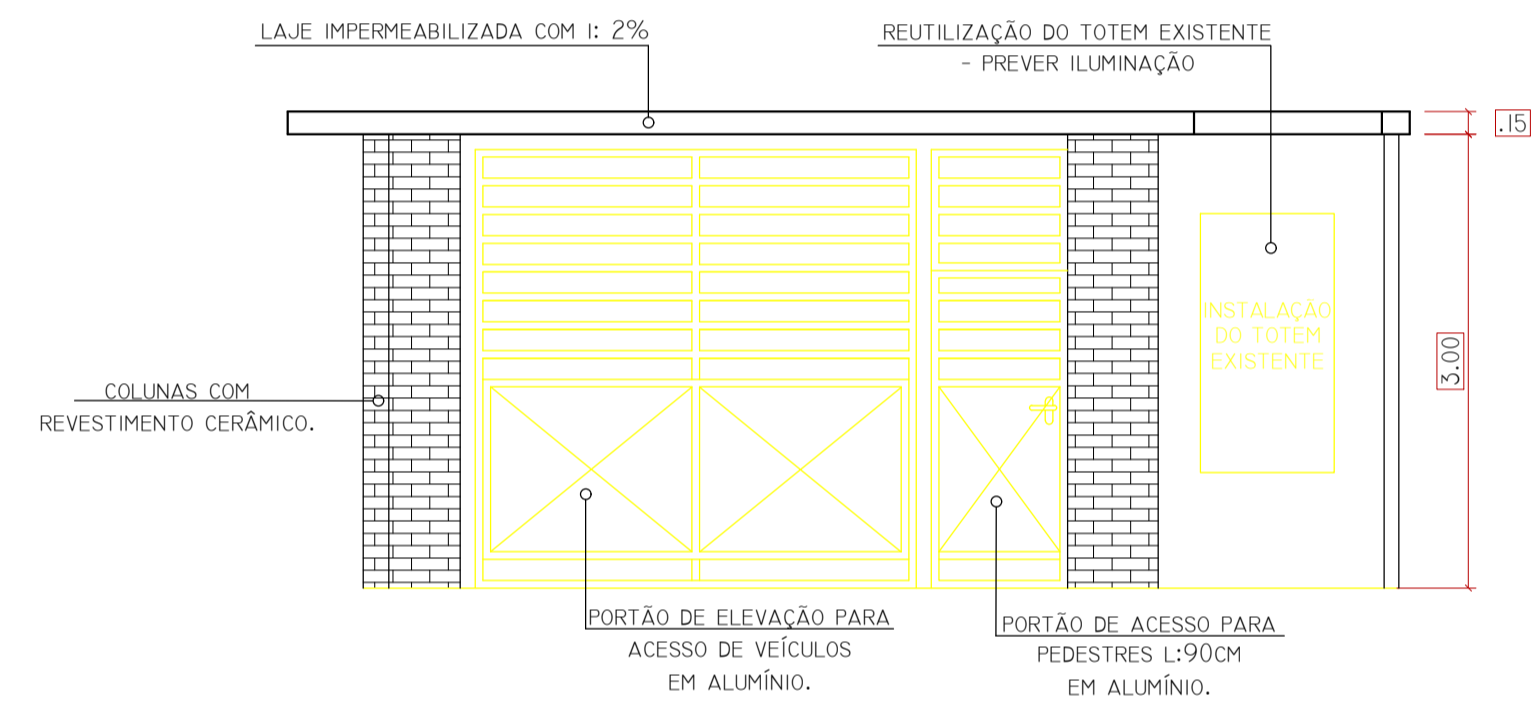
LAJE IMPERMEABILIZADA COM I: 2%

REUTILIZAÇÃO DO TOTEM EXISTENTE
- PREVER ILUMINAÇÃO

.15

INSTALAÇÃO DO TOTEM EXISTENTE

3.00

COLUNAS COM
REVESTIMENTO CERÂMICO.

PORTÃO DE ELEVAÇÃO PARA
ACESSO DE VEÍCULOS
EM ALUMÍNIO.

PORTÃO DE ACESSO PARA
PEDESTRES L:90CM
EM ALUMÍNIO.